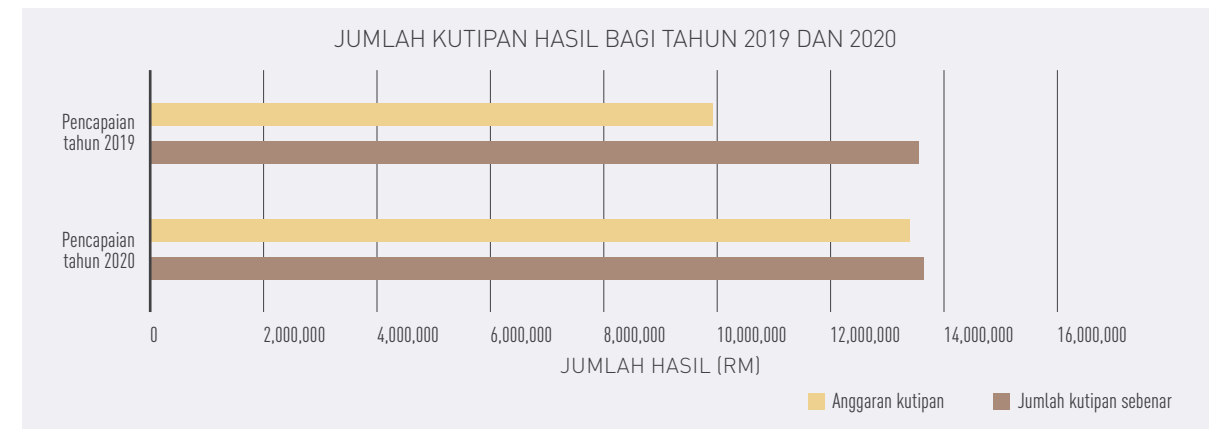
JUMLAH KUTIPAN HASIL BAGI TAHUN 2019 DAN 2020

Pencapaian tahun 2019

Pencapaian tahun 2020

0
2,000,000
4,000,000
6,000,000
8,000,000
10,000,000
12,000,000
14,000,000
16,000,000

JUMLAH HASIL (RM)

Anggaran kutipan
Jumlah kutipan sebenar